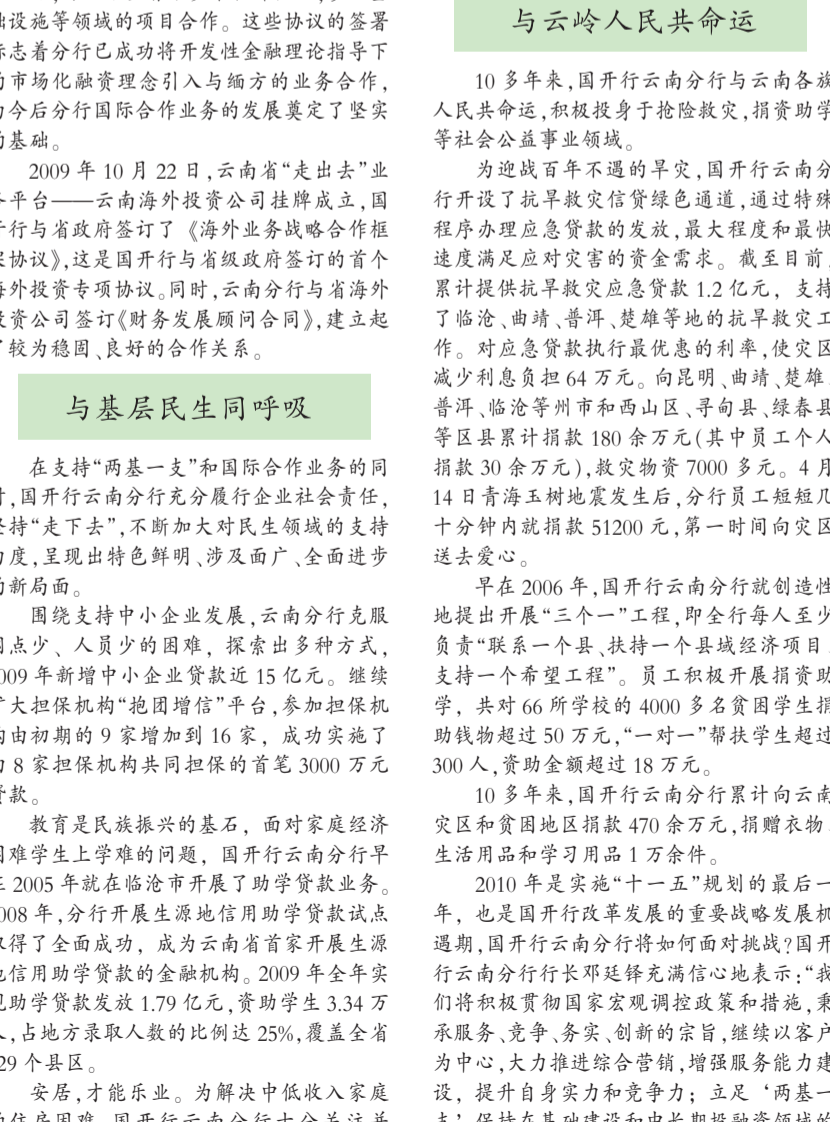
础设施等领域的项目合作。这些协议的签署标志着分行已成功将开发性金融理论指导下的市场化融资理念引入与缅方的业务合作，为今后分行国际合作业务的发展奠定了坚实的基础。

2009 年 10 月 22 日，云南省“走出去”业务平台——云南海外投资公司挂牌成立，国开行与省政府签订了《海外业务战略合作框架协议》，这是国开行与省级政府签订的首个海外投资专项协议。同时，云南分行与省海外投资公司签订《财务发展顾问合同》，建立起了较为稳固、良好的合作关系。

与基层民生同呼吸

在支持“两基一支”和国际合作业务的同时，国开行云南分行充分履行企业社会责任，坚持“走下去”，不断加大对民生领域的支持力度，呈现出特色鲜明、涉及面广、全面进步的新局面。

围绕支持中小企业发展，云南分行克服网点少、人员少的困难，探索出多种方式，2009 年新增中小企业贷款近 15 亿元。继续扩大担保机构“抱团增信”平台，参加担保机构由初期的 9 家增加到 16 家，成功实施了由 8 家担保机构共同担保的首笔 3000 万元贷款。

教育是民族振兴的基石，面对家庭经济困难学生上学难的问题，国开行云南分行早在 2005 年就在临沧市开展了助学贷款业务。2008 年，分行开展生源地信用助学贷款试点取得了全面成功，成为云南省首家开展生源地信用助学贷款的金融机构。2009 年全年实现助学贷款发放 1.79 亿元，资助学生 3.34 万人，占地方录取人数的比例达 25%，覆盖全省 129 个县区。

安居，才能乐业。为解决中低收入家庭的住房困难，国开行云南分行十分关注并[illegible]

与云岭人民共命运

10 多年来，国开行云南分行与云南各族人民共命运，积极投身于抢险救灾，捐资助学等社会公益事业领域。

为迎战百年不遇的旱灾，国开行云南分行开设了抗旱救灾信贷绿色通道，通过特殊程序办理应急贷款的发放，最大程度和最快速度满足应对灾害的资金需求。截至目前，累计提供抗旱救灾应急贷款 1.2 亿元，支持了临沧、曲靖、普洱、楚雄等地的抗旱救灾工作。对应急贷款执行最优惠的利率，使灾区减少利息负担 64 万元。向昆明、曲靖、楚雄、普洱、临沧等州市和西山区、寻甸县、绿春县等区县累计捐款 180 余万元(其中员工个人捐款 30 余万元)，救灾物资 7000 多元。4 月 14 日青海玉树地震发生后，分行员工短短几十分钟内就捐款 51200 元，第一时间向灾区送去爱心。

早在 2006 年，国开行云南分行就创造性地提出开展“三个一”工程，即全行每人至少负责“联系一个县、扶持一个县域经济项目、支持一个希望工程”。员工积极开展捐资助学，共对 66 所学校的 4000 多名贫困学生捐助钱物超过 50 万元，“一对一”帮扶学生超过 300 人，资助金额超过 18 万元。

10 多年来，国开行云南分行累计向云南灾区和贫困地区捐款 470 余万元，捐赠衣物、生活用品和学习用品 1 万余件。

2010 年是实施“十一五”规划的最后一年，也是国开行改革发展的重要战略发展机遇期，国开行云南分行将如何面对挑战？国开行云南分行行长邓廷铎充满信心地表示：“我们将积极贯彻国家宏观调控政策和措施，秉承服务、竞争、务实、创新的宗旨，继续以客户为中心，大力推进综合营销，增强服务能力建设，提升自身实力和竞争力；立足‘两基一支’保持在基础建设和中长期投融资领域的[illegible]